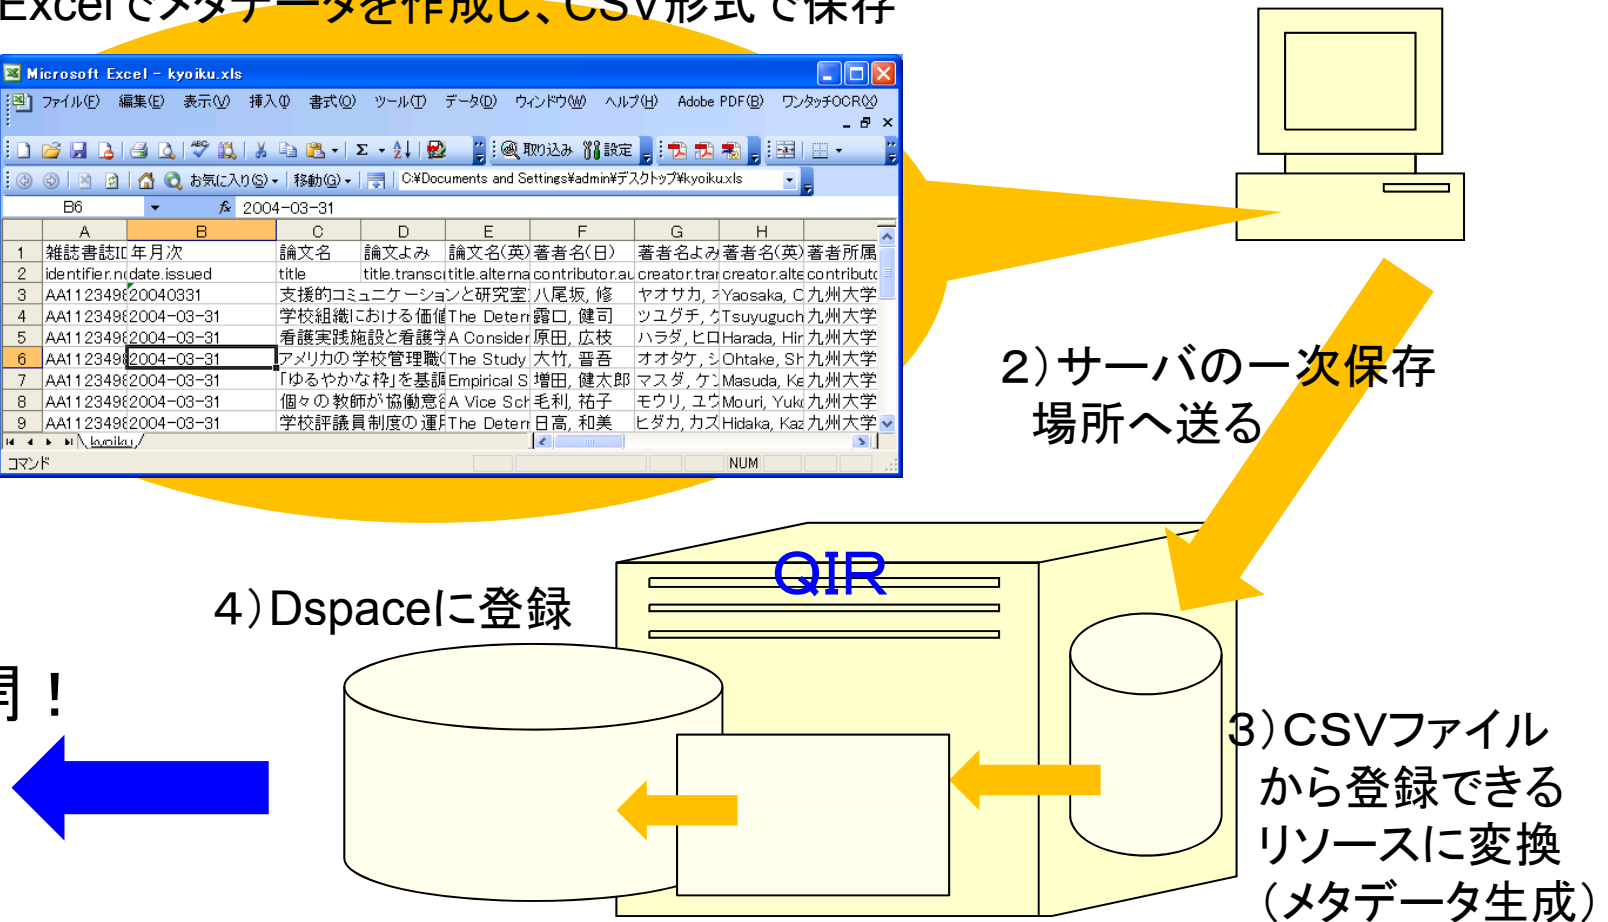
ExcelでメタデータをCSV形式で保存

Microsoft Excel - kyoiku.xls

ファイル(F) 編集(E) 表示(V) 挿入(I) 書式(O) ツール(T) データ(D) ウィンドウ(W) ヘルプ(H) Adobe PDF(B) ワンタッチOCR(X)

取り込み 設定

お気に入り(S) 移動(G) C:¥Documents and Settings¥admin¥デスクトップ¥kyoiku.xls

B6 fx 2004-03-31

| | A | B | C | D | E | F | G | H | |
|---|---|---|---|---|---|---|---|---|---|
| 1 | 雑誌書誌I | 年月次 | 論文名 | 論文よみ | 論文名(英) | 著者名(日) | 著者名よみ | 著者名(英) | 著者所属 |
| 2 | identifier.n | date.issued | title | title.transc | title.alterna | contributor.au | creator.tra | creator.alte | contribut |
| 3 | AA1123498 | 20040331 | 支援的コミュニケーションと研究室 | | | 八尾坂, 修 | ヤオサカ, オ | Yaosaka, O | 九州大学 |
| 4 | AA1123498 | 2004-03-31 | 学校組織における価値 | | The Detern | 露口, 健司 | ツユグチ, ケ | Tsuyuguch | 九州大学 |
| 5 | AA1123498 | 2004-03-31 | 看護実践施設と看護学 | | A Consider | 原田, 広枝 | ハラダ, ヒロ | Harada, Hir | 九州大学 |
| 6 | AA1123498 | 2004-03-31 | アメリカの学校管理職 | | The Study | 大竹, 晋吾 | オオタケ, シ | Ohtake, Sh | 九州大学 |
| 7 | AA1123498 | 2004-03-31 | 「ゆるやかな枠」を基調 | | Empirical S | 増田, 健太郎 | マスダ, ケン | Masuda, Ke | 九州大学 |
| 8 | AA1123498 | 2004-03-31 | 個々の教師が協働意 | | A Vice Sch | 毛利, 祐子 | モウリ, ユウ | Mouri, Yuk | 九州大学 |
| 9 | AA1123498 | 2004-03-31 | 学校評議員制度の運 | | The Detern | 日高, 和美 | ヒダカ, カズ | Hidaka, Kaz | 九州大学 |

kyoiku

コマンド NUM

2）サーバの一次保存場所へ送る

QIR

4）Dspaceに登録

月！

3）CSVファイルから登録できるリソースに変換（メタデータ生成）